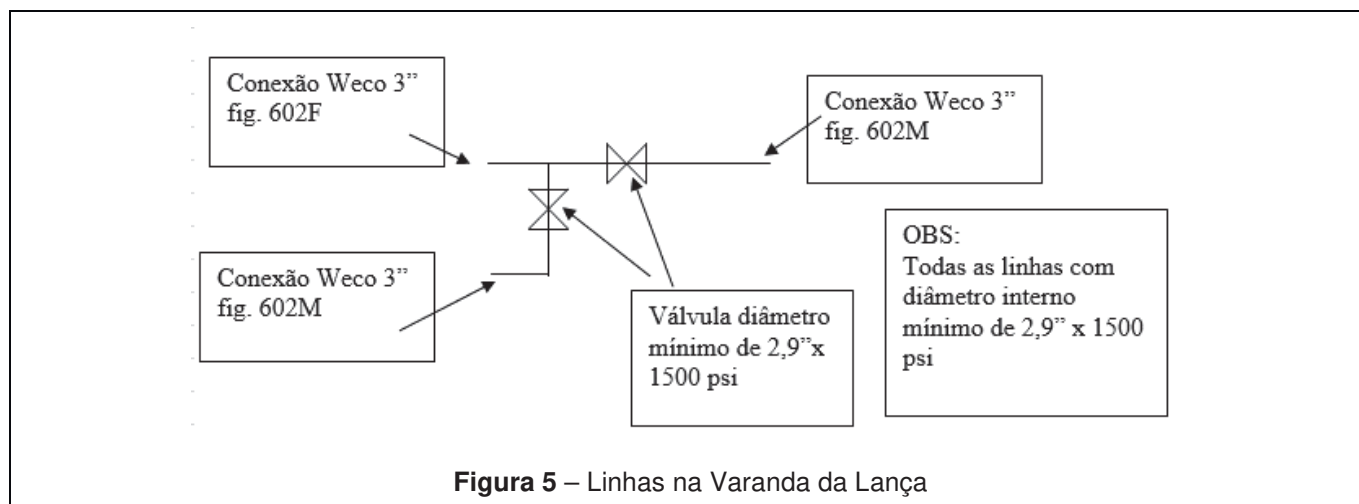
Conexão Weco 3"
fig. 602F

Conexão Weco 3"
fig. 602M

Conexão Weco 3"
fig. 602M

Válvula diâmetro mínimo de 2,9"x 1500 psi

OBS:
Todas as linhas com diâmetro interno mínimo de 2,9" x 1500 psi

**Figura 5** – Linhas na Varanda da Lança